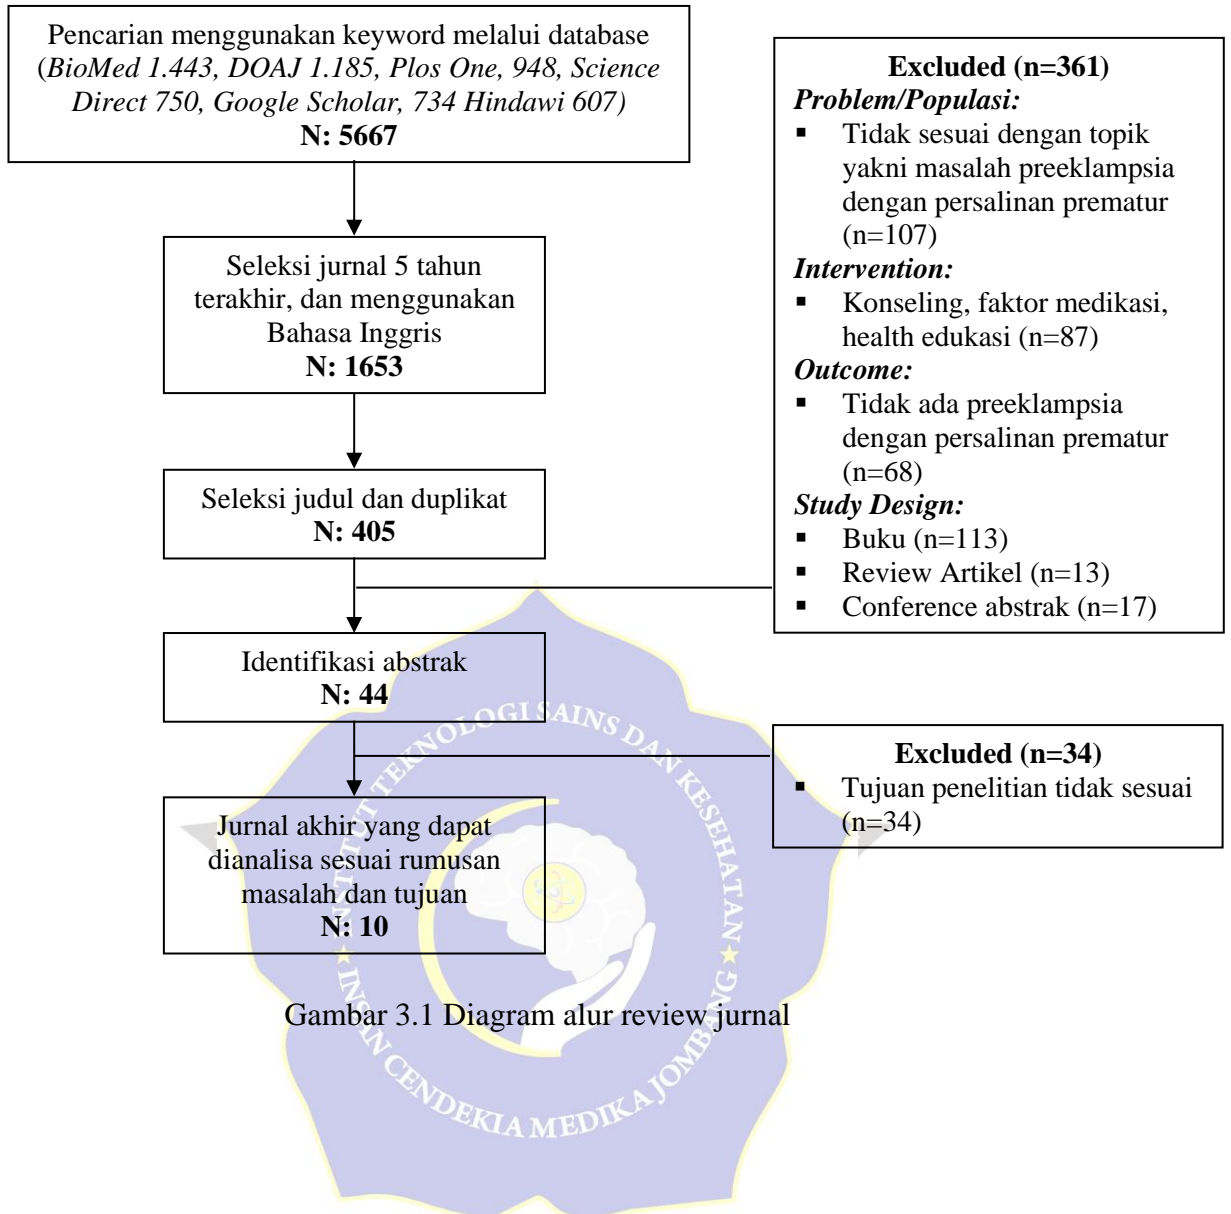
Pencarian menggunakan keyword melalui database (*BioMed 1.443, DOAJ 1.185, Plos One, 948, Science Direct 750, Google Scholar, 734 Hindawi 607)*
**N: 5667**

Seleksi jurnal 5 tahun terakhir, dan menggunakan Bahasa Inggris
**N: 1653**

Seleksi judul dan duplikat
**N: 405**

Identifikasi abstrak
**N: 44**

Jurnal akhir yang dapat dianalisa sesuai rumusan masalah dan tujuan
**N: 10**

**Excluded (n=361)**
***Problem/Populasi:***
- Tidak sesuai dengan topik yakni masalah preeklampsia dengan persalinan prematur (n=107)

***Intervention:***
- Konseling, faktor medikasi, health edukasi (n=87)

***Outcome:***
- Tidak ada preeklampsia dengan persalinan prematur (n=68)

***Study Design:***
- Buku (n=113)
- Review Artikel (n=13)
- Conference abstrak (n=17)

**Excluded (n=34)**
- Tujuan penelitian tidak sesuai (n=34)

Gambar 3.1 Diagram alur review jurnal

INSTITUT TEKNOLOGI SAINS DAN KESEHATAN ★ INSAN CENDEKIA MEDIKA JOMBANG ★